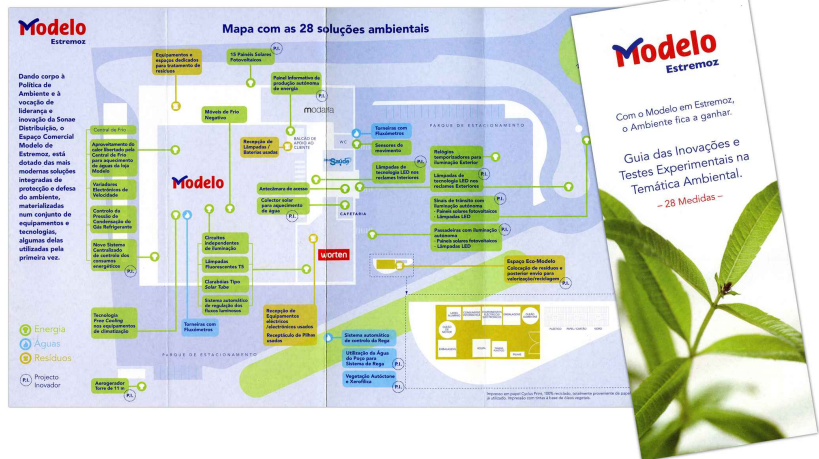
Modelo
Estremoz

Mapa com as 28 soluções ambientais

Dando corpo à Política de Ambiente e à vocação de liderança e inovação da Sonae Distribuição, o Espaço Comercial Modelo de Estremoz, está dotado das mais modernas soluções integradas de protecção e defesa do ambiente, materializadas num conjunto de equipamentos e tecnologias, algumas delas utilizadas pela primeira vez.

Energia
Águas
Resíduos
P.I. Projecto Inovador

Equipamentos e espaços dedicados para tratamento de resíduos

18 Painéis Solares Fotovoltaicos P.I.

Painel Informativo da produção autónoma de energia P.I.

Central de Frio

Aproveitamento do calor libertado pela Central de Frio para aquecimento de águas da loja Modelo

Variadores Electrónicos de Velocidade

Controlo da Pressão de Condensação do Gás Refrigerante

Novo Sistema Centralizado de controlo dos consumos energéticos P.I.

Tecnologia Free Cooling nos equipamentos de climatização

Móveis de Frio Negativo

Recepção de Lâmpadas / Baterias usadas

BALCÃO DE APOIO AO CLIENTE

modalfa

Saúde

WC

Torneiras com Fluxómetros

Sensores de movimento

Lâmpadas de tecnologia LED nos reclames Interiores

Relógios temporizadores para iluminação Exterior

Lâmpadas de tecnologia LED nos reclames Exteriores

Anemómetro de vento

Colector solar para aquecimento de água P.I.

CAFETARIA

Modelo

PARQUE DE ESTACIONAMENTO

Sinais de trânsito com iluminação autónoma - Painéis solares fotovoltaicos - Lâmpadas LED P.I.

Passadeiras com iluminação autónoma - Painéis solares fotovoltaicos - Lâmpadas LED P.I.

Circuitos independentes de iluminação

Lâmpadas Fluorescentes T5

Clarabóias Tipo Solar Tube

Sistema automático de regulação dos fluxos luminosos

Torneiras com Fluxómetros

worten

Espaço Eco-Modelo
Colocação de resíduos e posterior envio para valorização/reciclagem P.I.

Recepção de Equipamentos eléctricos /electrónicos usados

Recepção de Pilhas usadas

Sistema automático de controlo da Rega

Utilização da Água do Poço para Sistema de Rega P.I.

Vegetação Autóctone e Xerofítica P.I.

PARQUE DE ESTACIONAMENTO

Aerogerador Torre de 11 m P.I.

Impresso em papel Cyclus Print, 100% reciclado, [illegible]

Modelo
Estremoz

Com o Modelo em Estremoz, o Ambiente fica a ganhar.

Guia das Inovações e Testes Experimentais na Temática Ambiental.
– 28 Medidas –